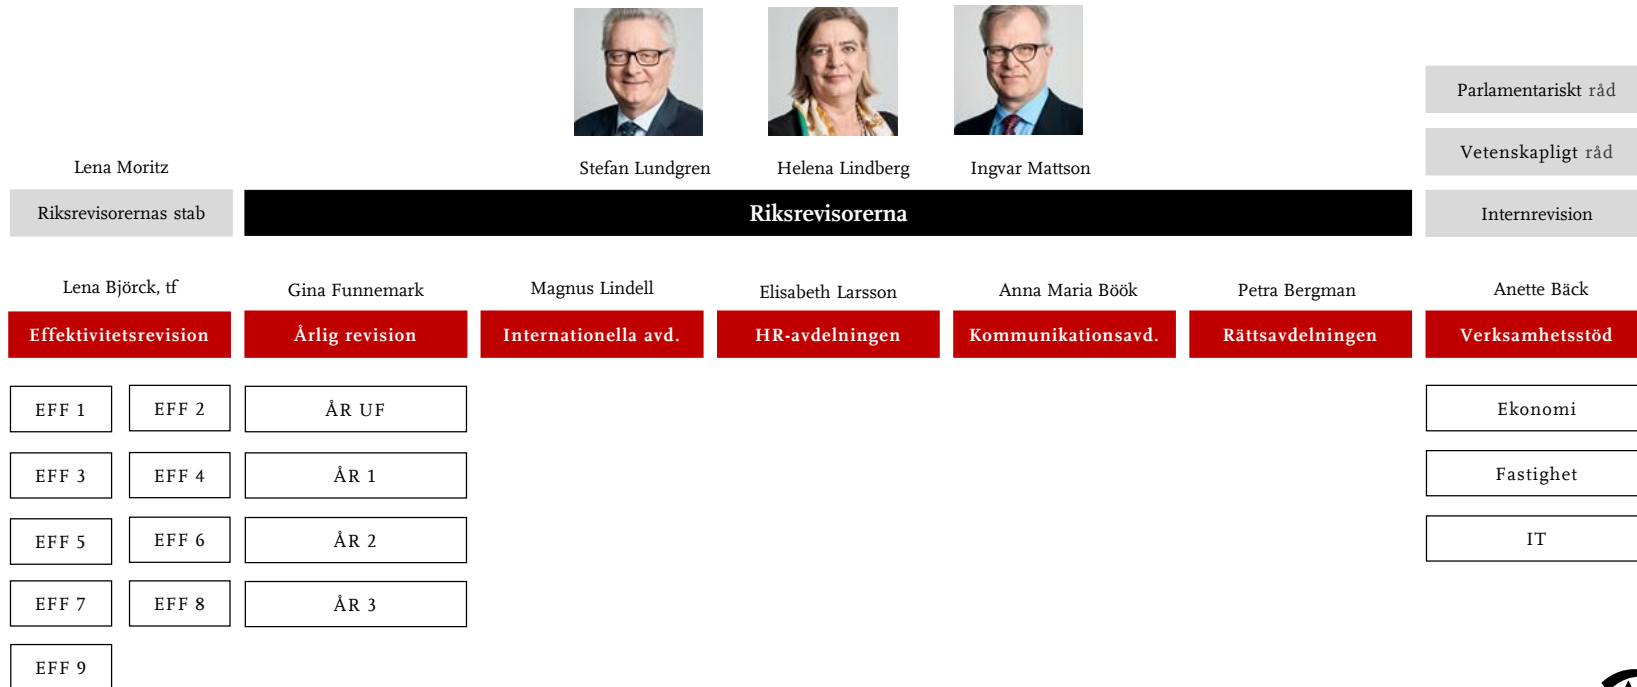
Stefan Lundgren
Helena Lindberg
Ingvar Mattson

Parlamentariskt råd
Vetenskapligt råd

Lena Moritz
Riksrevisorernas stab

Riksrevisorerna

Internrevision

Lena Björck, tf
Effektivitetsrevision

Gina Funnemark
Årlig revision

Magnus Lindell
Internationella avd.

Elisabeth Larsson
HR-avdelningen

Anna Maria Böök
Kommunikationsavd.

Petra Bergman
Rättsavdelningen

Anette Bäck
Verksamhetsstöd

EFF 1
EFF 2
EFF 3
EFF 4
EFF 5
EFF 6
EFF 7
EFF 8
EFF 9

ÅR UF
ÅR 1
ÅR 2
ÅR 3

Ekonomi
Fastighet
IT